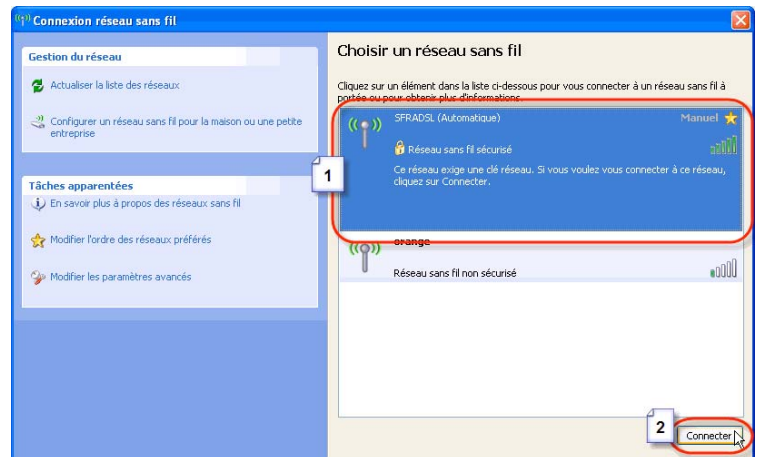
Connexion réseau sans fil

Gestion du réseau

Actualiser la liste des réseaux

Configurer un réseau sans fil pour la maison ou une petite entreprise

Tâches apparentées

En savoir plus à propos des réseaux sans fil

Modifier l'ordre des réseaux préférés

Modifier les paramètres avancés

Choisir un réseau sans fil

Cliquez sur un élément dans la liste ci-dessous pour vous connecter à un réseau sans fil à portée ou pour obtenir plus d'informations.

SFRADSL (Automatique)

Manuel

Réseau sans fil sécurisé

Ce réseau exige une clé réseau. Si vous voulez vous connecter à ce réseau, cliquez sur Connecter.

1

orange

Réseau sans fil non sécurisé

2

Connecter